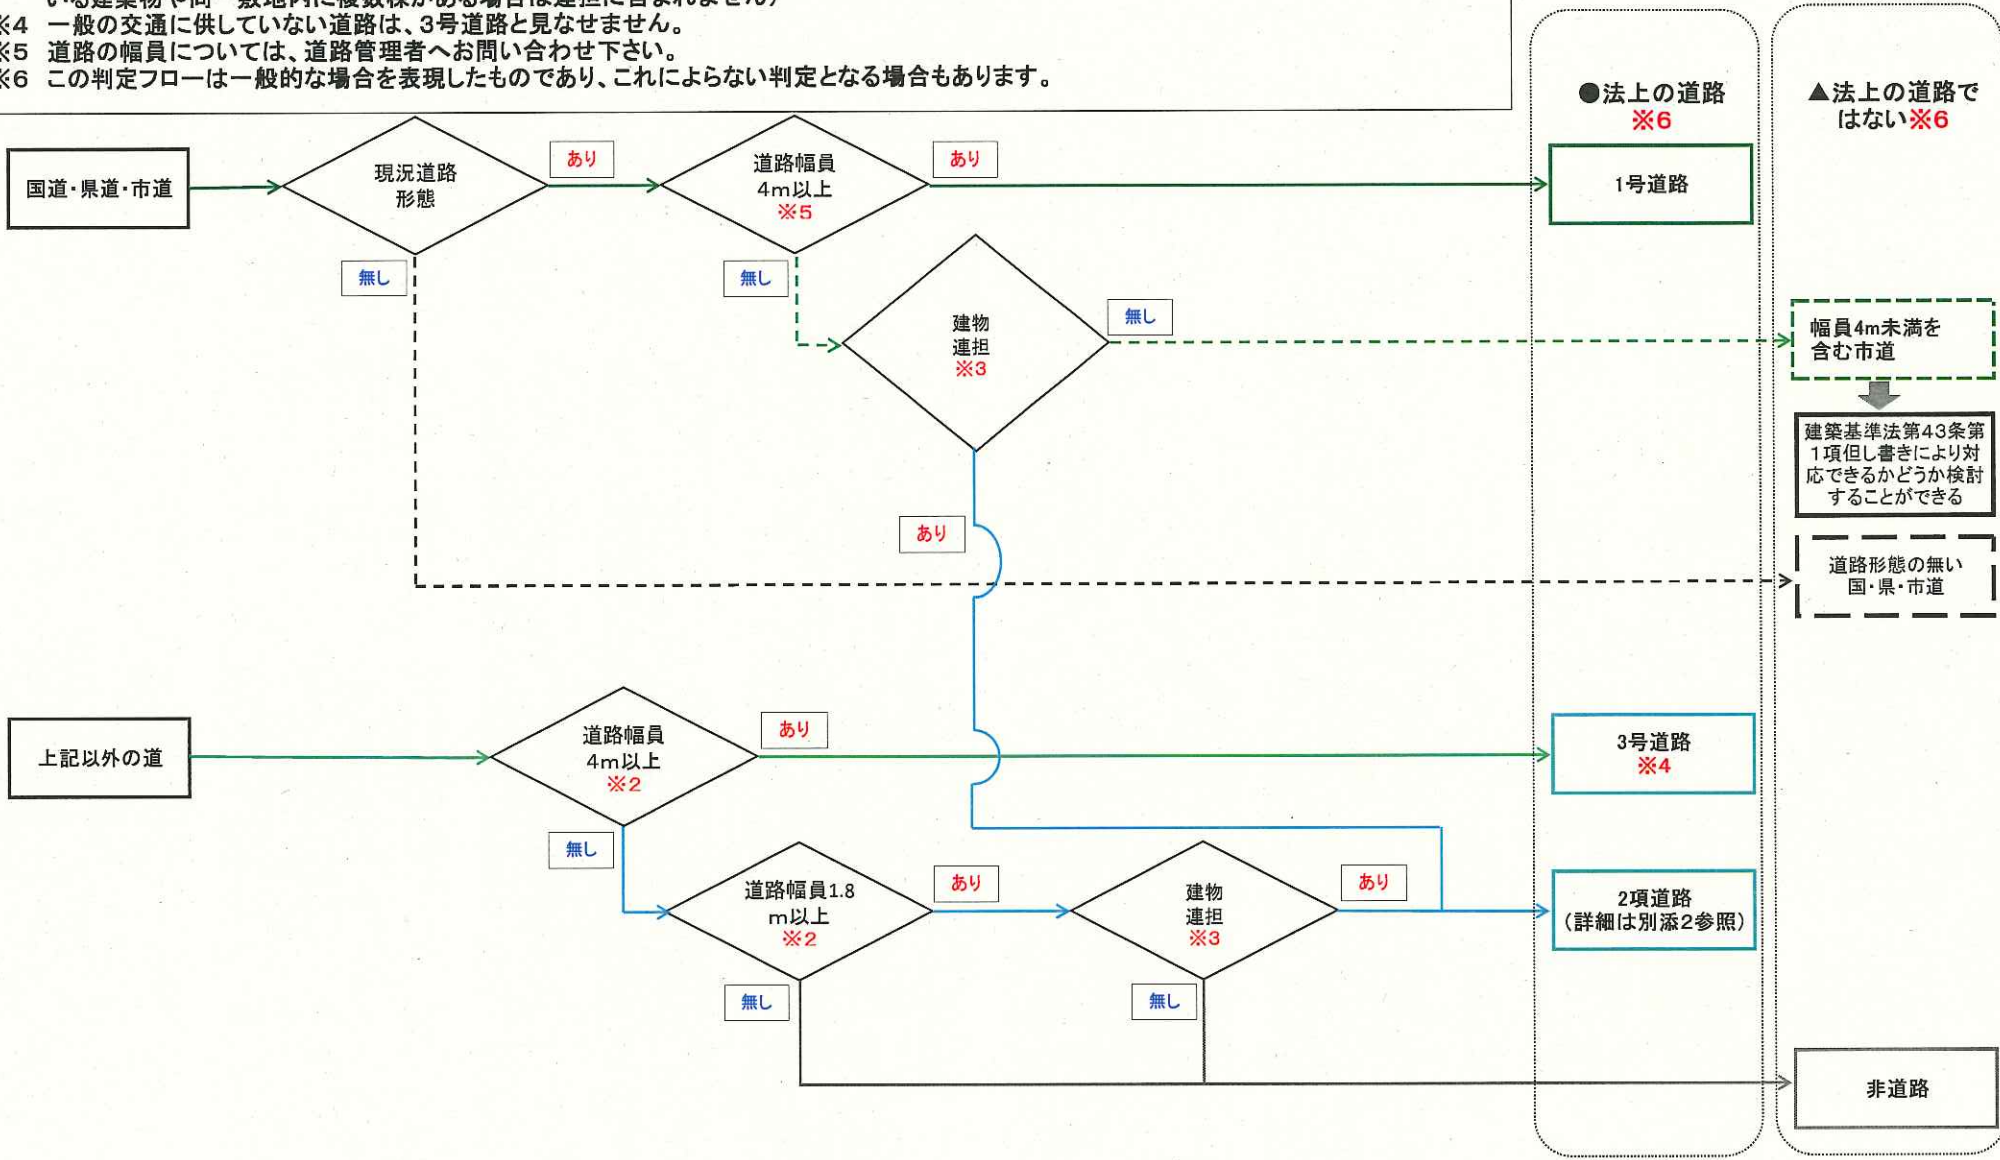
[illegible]
※4 一般の交通に供していない道路は、3号道路と見なせません。
※5 道路の幅員については、道路管理者へお問い合わせ下さい。
※6 この判定フローは一般的な場合を表現したものであり、これによらない判定となる場合もあります。

●法上の道路 ※6

▲法上の道路ではない ※6

国道・県道・市道

現況道路形態

あり

無し

道路幅員4m以上 ※5

あり

1号道路

無し

建物連担 ※3

無し

幅員4m未満を含む市道

建築基準法第43条第1項但し書きにより対応できるかどうか検討することができる

あり

道路形態の無い国・県・市道

上記以外の道

道路幅員4m以上 ※2

あり

3号道路 ※4

無し

道路幅員1.8m以上 ※2

あり

建物連担 ※3

あり

2項道路 (詳細は別添2参照)

無し

無し

非道路